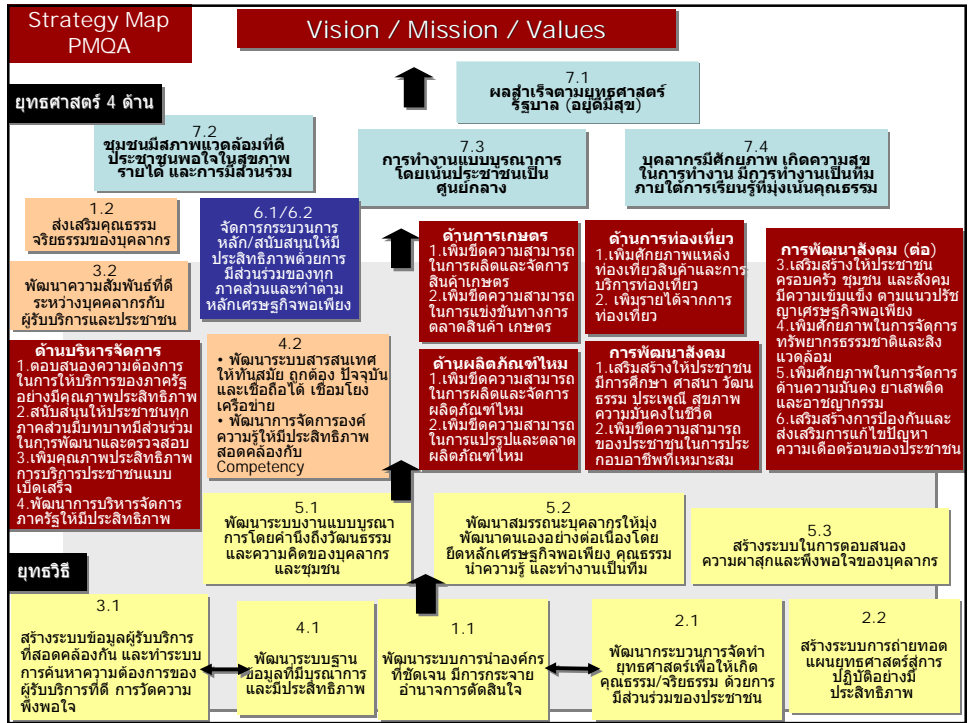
Strategy Map PMQA

Vision / Mission / Values

7.1
ผลสำเร็จตามยุทธศาสตร์รัฐบาล (อยู่ดีมีสุข)

ยุทธศาสตร์ 4 ด้าน

7.2
ชุมชนมีสภาพแวดล้อมที่ดี ประชาชนพอใจในสุขภาพ รายได้ และการมีส่วนร่วม

7.3
การทำงานแบบบูรณาการ โดยเน้นประชาชนเป็นศูนย์กลาง

7.4
บุคลากรมีศักยภาพ เกิดความสุขในการทำงาน มีการทำงานเป็นทีม ภายใต้การเรียนรู้ที่มุ่งเน้นคุณธรรม

1.2
ส่งเสริมคุณธรรม จริยธรรมของบุคลากร

6.1/6.2
จัดการกระบวนการหลัก/สนับสนุนให้มีประสิทธิภาพด้วยการมีส่วนร่วมของทุกภาคส่วนและทำตามหลักเศรษฐกิจพอเพียง

ด้านการเกษตร
1.เพิ่มขีดความสามารถในการผลิตและจัดการสินค้าเกษตร
2.เพิ่มขีดความสามารถในการแข่งขันทางการตลาดสินค้า เกษตร

ด้านการท่องเที่ยว
1.เพิ่มศักยภาพแหล่งท่องเที่ยวสินค้าและการบริการท่องเที่ยว
2. เพิ่มรายได้จากการท่องเที่ยว

การพัฒนาสังคม (ต่อ)
3.เสริมสร้างให้ประชาชน ครอบครัว ชุมชน และสังคมมีความเข้มแข็ง ตามแนวปรัชญาเศรษฐกิจพอเพียง
4.เพิ่มศักยภาพในการจัดการทรัพยากรธรรมชาติและสิ่งแวดล้อม
5.เพิ่มศักยภาพในการจัดการด้านความมั่นคง ยาเสพติด และอาชญากรรม
6.เสริมสร้างการป้องกันและส่งเสริมการแก้ไขปัญหาความเดือดร้อนของประชาชน

3.2
พัฒนาความสัมพันธ์ที่ดีระหว่างบุคคลากรกับผู้รับบริการและประชาชน

ด้านบริหารจัดการ
1.ตอบสนองความต้องการในการให้บริการของภาครัฐอย่างมีคุณภาพประสิทธิภาพ
2.สนับสนุนให้ประชาชนทุกภาคส่วนมีบทบาทมีส่วนร่วมในการพัฒนาและตรวจสอบ
3.เพิ่มคุณภาพประสิทธิภาพการบริการประชาชนแบบเบ็ดเสร็จ
4.พัฒนาการบริหารจัดการภาครัฐให้มีประสิทธิภาพ

4.2
• พัฒนาระบบสารสนเทศให้ทันสมัย ถูกต้อง ปัจจุบัน และเชื่อถือได้ เชื่อมโยงเครือข่าย
• พัฒนาการจัดการองค์ความรู้ให้มีประสิทธิภาพสอดคล้องกับ Competency

ด้านผลิตภัณฑ์ใหม่
1.เพิ่มขีดความสามารถในการผลิตและจัดการผลิตภัณฑ์ใหม่
2.เพิ่มขีดความสามารถในการแปรรูปและตลาดผลิตภัณฑ์ใหม่

การพัฒนาสังคม
1.เสริมสร้างให้ประชาชนมีการศึกษา ศาสนา วัฒนธรรม ประเพณี สุขภาพ ความมั่นคงในชีวิต
2.เพิ่มขีดความสามารถของประชาชนในการประกอบอาชีพที่เหมาะสม

5.1
พัฒนาระบบงานแบบบูรณาการโดยคำนึงถึงวัฒนธรรมและความคิดของบุคลากรและชุมชน

5.2
พัฒนาสมรรถนะบุคลากรให้มุ่งพัฒนาตนเองอย่างต่อเนื่องโดยยึดหลักเศรษฐกิจพอเพียง คุณธรรม นำความรู้ และทำงานเป็นทีม

5.3
สร้างระบบในการตอบสนองความผาสุกและพึงพอใจของบุคลากร

ยุทธวิธี

3.1
สร้างระบบข้อมูลผู้รับบริการที่สอดคล้องกัน และทำระบบการค้นหาความต้องการของผู้รับบริการที่ดี การวัดความพึงพอใจ

4.1
พัฒนาระบบฐานข้อมูลที่มีบูรณาการและมีประสิทธิภาพ

1.1
พัฒนาระบบการนำองค์กรที่ชัดเจน มีการกระจายอำนาจการตัดสินใจ

2.1
พัฒนากระบวนการจัดทำยุทธศาสตร์เพื่อให้เกิดคุณธรรม/จริยธรรม ด้วยการมีส่วนร่วมของประชาชน

2.2
สร้างระบบการถ่ายทอดแผนยุทธศาสตร์สู่การปฏิบัติอย่างมีประสิทธิภาพ